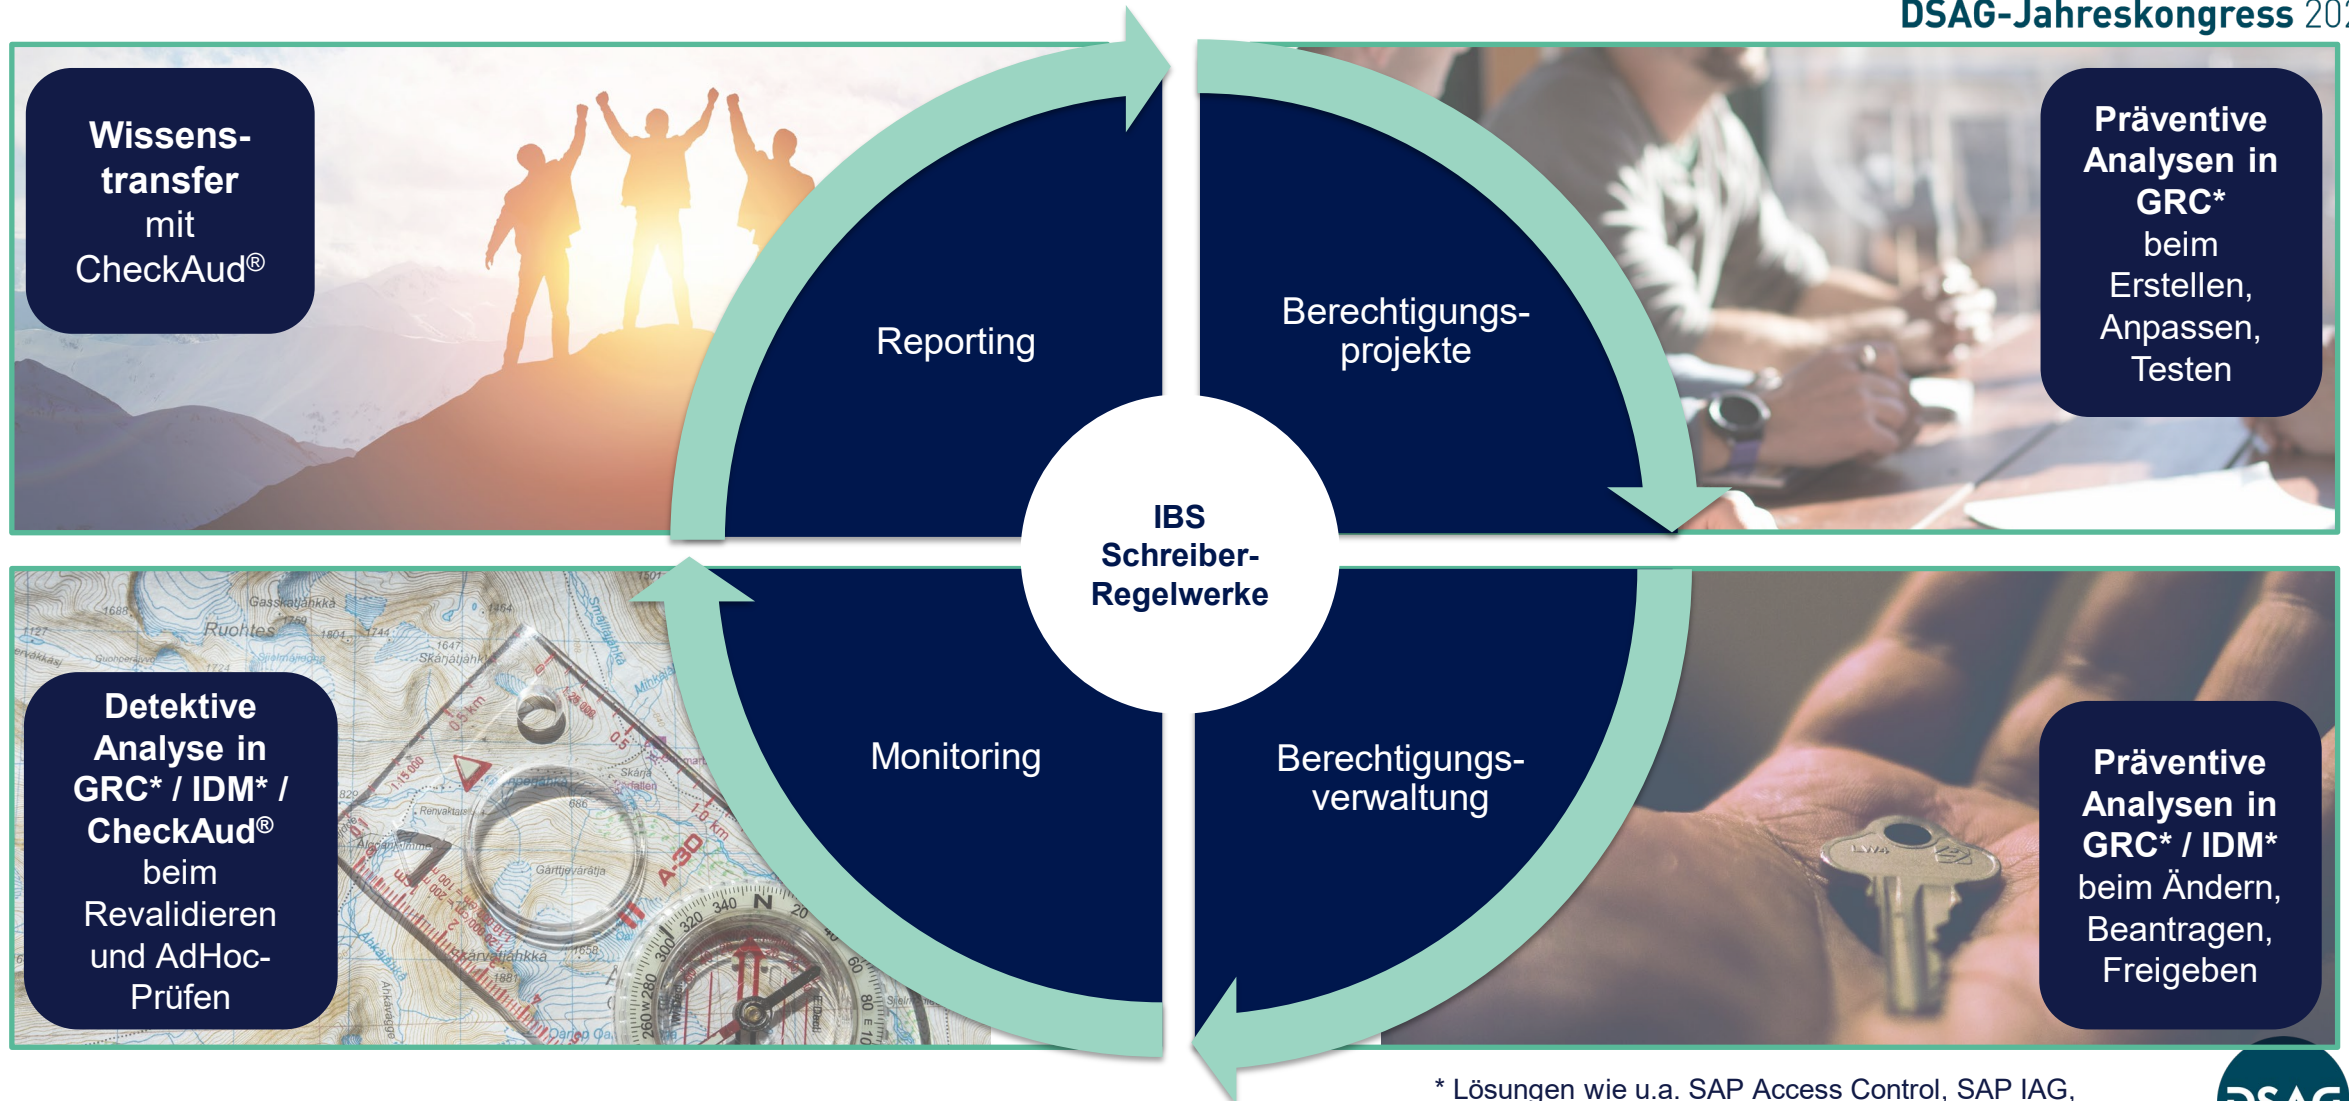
DSAG-Jahreskongress 20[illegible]

Wissenstransfer mit CheckAud®

Reporting

Berechtigungsprojekte

Präventive Analysen in GRC* beim Erstellen, Anpassen, Testen

IBS Schreiber-Regelwerke

Detektive Analyse in GRC* / IDM* / CheckAud® beim Revalidieren und AdHoc-Prüfen

Monitoring

Berechtigungsverwaltung

Präventive Analysen in GRC* / IDM* beim Ändern, Beantragen, Freigeben

* Lösungen wie u.a. SAP Access Control, SAP IAG,

DSAG